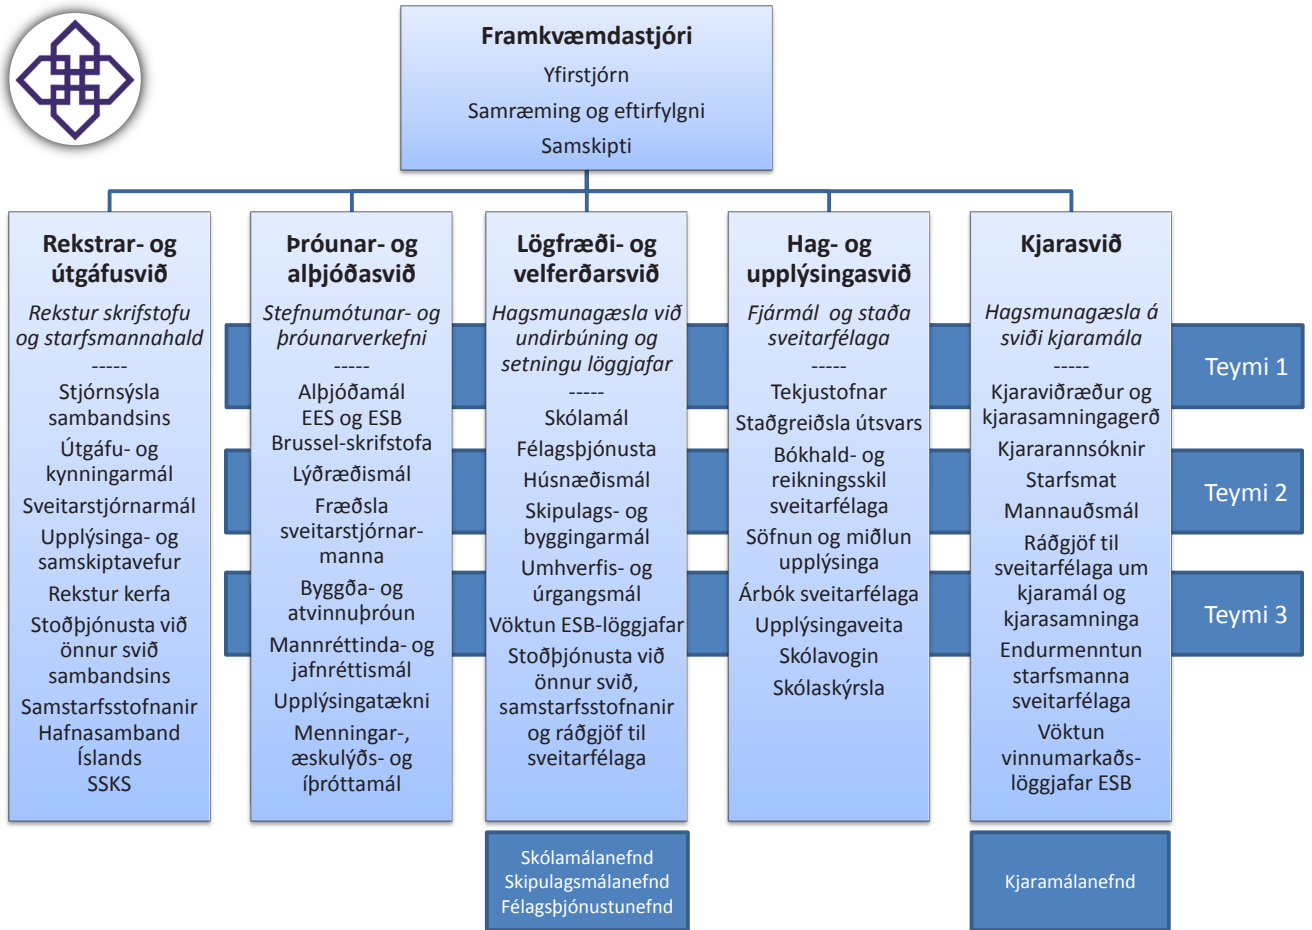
Framkvæmdastjóri
Yfirstjórn
Samræming og eftirfylgni
Samskipti

Rekstrar- og útgáfusvið
Rekstur skrifstofu og starfsmannahald
-----
Stjórnsýsla sambandsins
Útgáfu- og kynningarmál
Sveitarstjórnarmál
Upplýsinga- og samskiptavefur
Rekstur kerfa
Stoðþjónusta við önnur svið sambandsins
Samstarfsstofnanir
Hafnasamband Íslands
SSKS

Þróunar- og alþjóðasvið
Stefnumótunar- og þróunarverkefni
-----
Alþjóðamál
EES og ESB
Brussel-skrifstofa
Lýðræðismál
Fræðsla sveitarstjórnarmanna
Byggða- og atvinnuþróun
Mannréttinda- og jafnréttismál
Upplýsingatækni
Menningar-, æskulýðs- og íþróttamál

Lögfræði- og velferðarsvið
Hagsmunagæsla við undirbúning og setningu löggjafar
-----
Skólamál
Félagsþjónusta
Húsnæðismál
Skipulags- og byggingarmál
Umhverfis- og úrgangsmál
Vöktun ESB-löggjafar
Stoðþjónusta við önnur svið, samstarfsstofnanir og ráðgjöf til sveitarfélaga

Hag- og upplýsingasvið
Fjármál og staða sveitarfélaga
-----
Tekjustofnar
Staðgreiðsla útsvars
Bókhald- og reikningsskil sveitarfélaga
Söfnun og miðlun upplýsinga
Árbók sveitarfélaga
Upplýsingaveita
Skólavogin
Skólaskýrsla

Kjarasvið
Hagsmunagæsla á sviði kjaramála
-----
Kjaraviðræður og kjarasamningagerð
Kjararannsóknir
Starfsmat
Mannauðsmál
Ráðgjöf til sveitarfélaga um kjaramál og kjarasamninga
Endurmenntun starfsmanna sveitarfélaga
Vöktun vinnumarkaðslöggjafar ESB

Teymi 1
Teymi 2
Teymi 3

Skólamálanefnd
Skipulagsmálanefnd
Félagsþjónustunefnd

Kjaramálanefnd